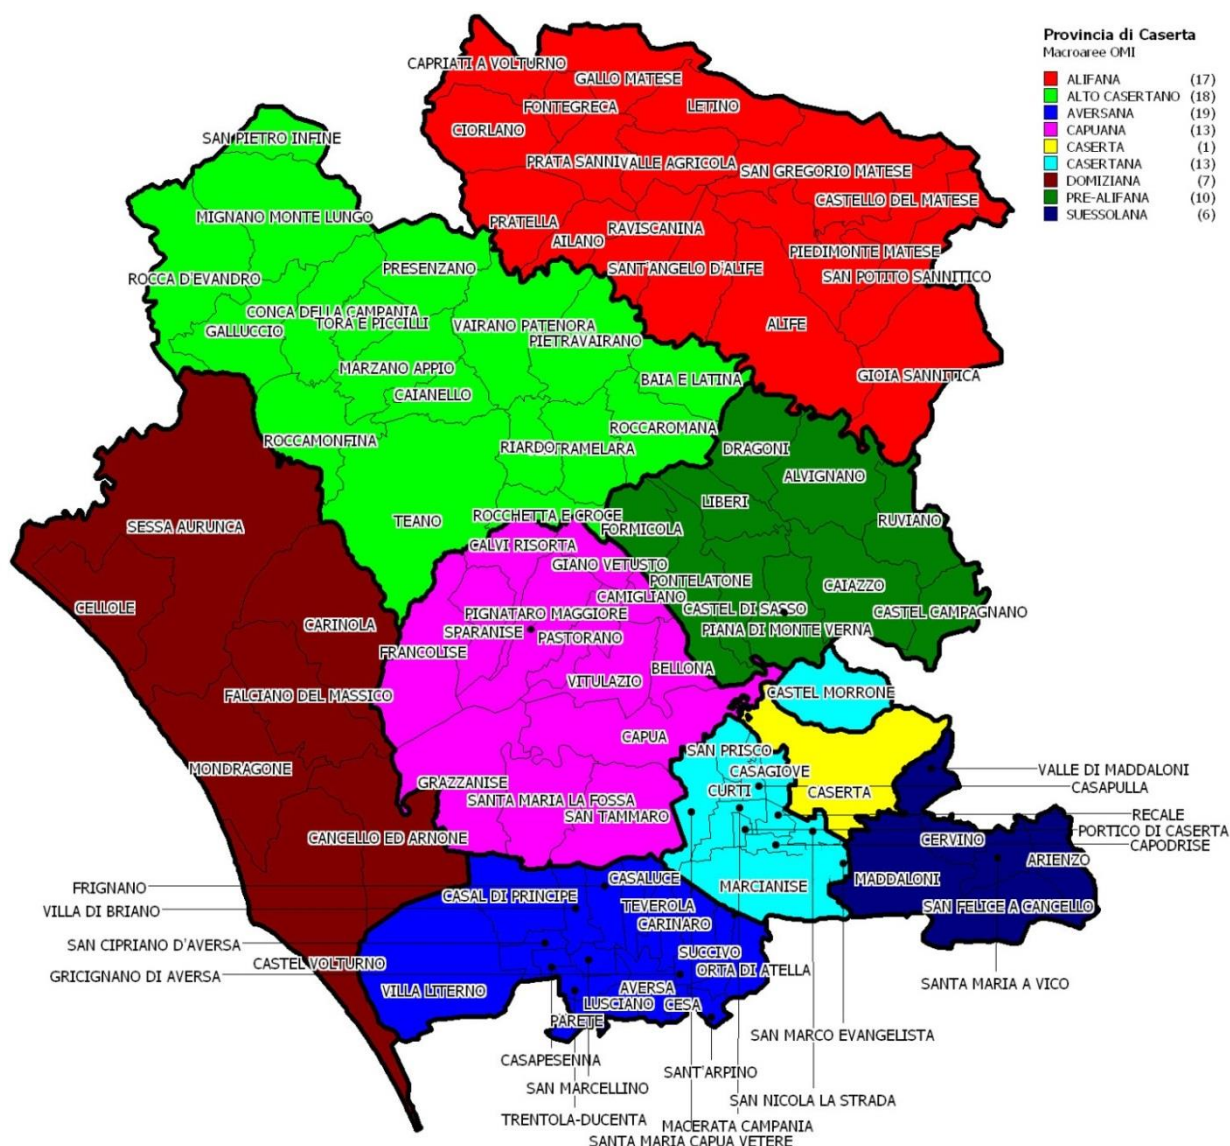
Provincia di Caserta
Macroaree OMI

| | | |
|---|---|---|
| | ALIFANA | (17) |
| | ALTO CASERTANO | (18) |
| | AVERSANA | (19) |
| | CAPUANA | (13) |
| | CASERTA | (1) |
| | CASERTANA | (13) |
| | DOMIZIANA | (7) |
| | PRE-ALIFANA | (10) |
| | SUESSOLANA | (6) |

CAPRIATI A VOLTURNO
GALLO MATESE
FONTEGRECA
LETINO
CIORLANO
PRATA SANNITA
VALLE AGRICOLA
SAN GREGORIO MATESE
CASTELLO DEL MATESE
PRATELLA
AILANO
RAVISCANINA
PIEDIMONTE MATESE
SANT'ANGELO D'ALIFE
SAN POTITO SANNITICO
ALIFE
GIOIA SANNITICA
SAN PIETRO INFINE
MIGNANO MONTE LUNGO
ROCCA D'EVANDRO
PRESENZANO
CONCA DELLA CAMPANIA
TORA E PICCILLI
GALLUCCIO
VAIRANO PATENORA
PIETRAVAIRANO
MARZANO APPIO
CAIANELLO
BAIA E LATINA
ROCCAROMANA
ROCCAMONFINA
RIARDO
PIETRAMELARA
DRAGONI
ALVIGNANO
LIBERI
RUVIANO
TEANO
ROCCHETTA E CROCE
FORMICOLA
SESSA AURUNCA
CALVI RISORTA
GIANO VETUSTO
PONTELATONE
CAMIGLIANO
CAIAZZO
CASTEL DI SASSO
CASTEL CAMPAGNANO
CELLOLE
PIGNATARO MAGGIORE
SPARANISE
PASTORANO
CARINOLA
PIANA DI MONTE VERNA
FRANCOLISE
BELLONA
VITULAZIO
CASTEL MORRONE
FALCIANO DEL MASSICO
CAPUA
SAN PRISCO
MONDRAGONE
CASAGIOVE
VALLE DI MADDALONI
GRAZZANISE
CURTI
CASERTA
CASAPULLA
SANTA MARIA LA FOSSA
SAN TAMMARO
RECALE
PORTICO DI CASERTA
CERVINO
CAPODRISE
CANCELLO ED ARNONE
ARIENZO
FRIGNANO
CASALUCE
MARCIANISE
MADDALONI
VILLA DI BRIANO
CASAL DI PRINCIPE
TEVEROLA
CARINARO
SAN FELICE A CANCELLO
SAN CIPRIANO D'AVERSA
SUCCIVO
CASTEL VOLTURNO
ORTA DI ATELLA
GRICIGNANO DI AVERSA
SANTA MARIA A VICO
VILLA LITERNO
AVERSA
LUSCIANO
CESA
PARETE
SAN MARCO EVANGELISTA
CASAPESENNA
SANT'ARPINO
SAN MARCELLINO
SAN NICOLA LA STRADA
TRENTOLA-DUCENTA
MACERATA CAMPANIA
SANTA MARIA CAPUA VETERE